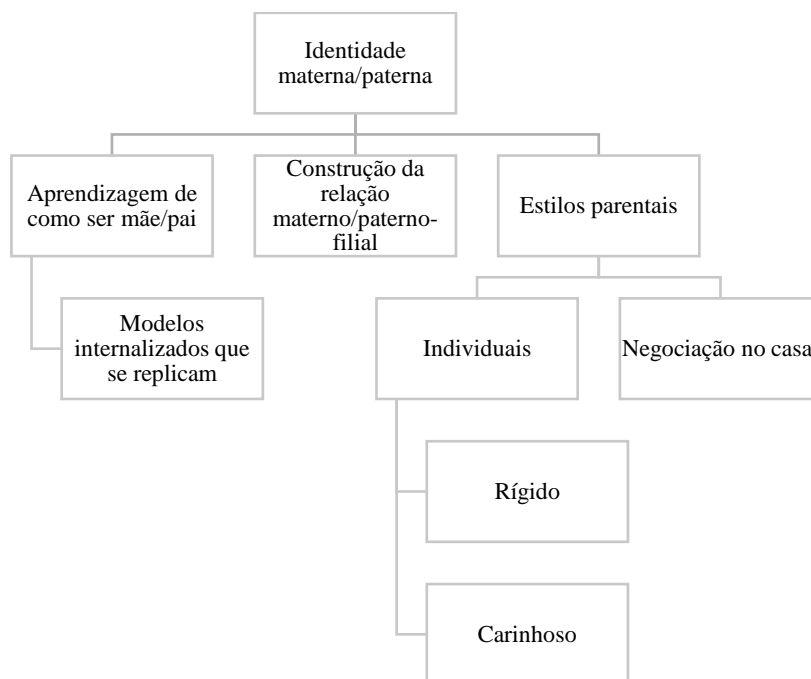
Identidade materna/paterna

Aprendizagem de como ser mãe/pai

Modelos internalizados que se replicam

Construção da relação materno/paternofilial

Estilos parentais

Individuais

Rígido

Carinhoso

Negociação no casa